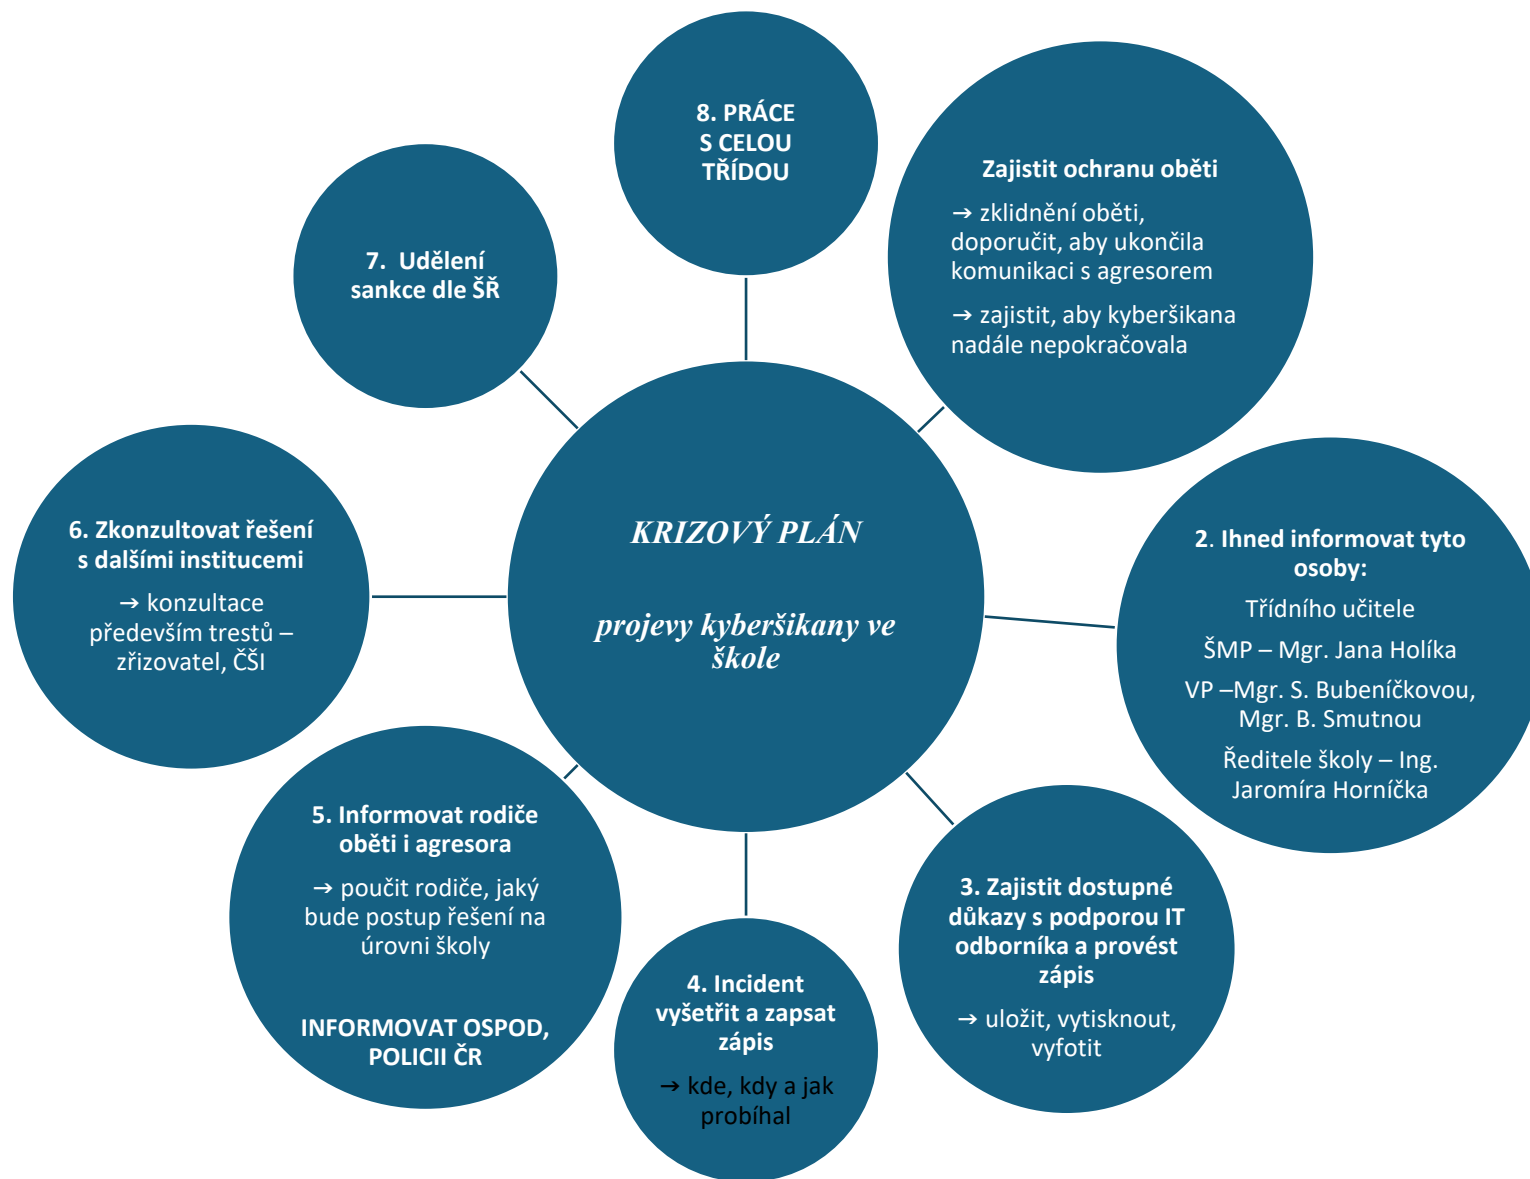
KRIZOVÝ PLÁN

projevy kyberšikany ve škole

Zajistit ochranu oběti

→ zklidnění oběti, doporučit, aby ukončila komunikaci s agresorem

→ zajistit, aby kyberšikana nadále nepokračovala

2. Ihned informovat tyto osoby:

Třídního učitele

ŠMP – Mgr. Jana Holíka

VP –Mgr. S. Bubeníčkovou, Mgr. B. Smutnou

Ředitele školy – Ing. Jaromíra Horníčka

3. Zajistit dostupné důkazy s podporou IT odborníka a provést zápis

→ uložit, vytisknout, vyfotit

4. Incident vyšetřit a zapsat zápis

→ kde, kdy a jak probíhal

5. Informovat rodiče oběti i agresora

→ poučit rodiče, jaký bude postup řešení na úrovni školy

INFORMOVAT OSPOD, POLICII ČR

6. Zkonzultovat řešení s dalšími institucemi

→ konzultace především trestů – zřizovatel, ČŠI

7. Udělení sankce dle ŠŘ

8. PRÁCE S CELOU TŘÍDOU